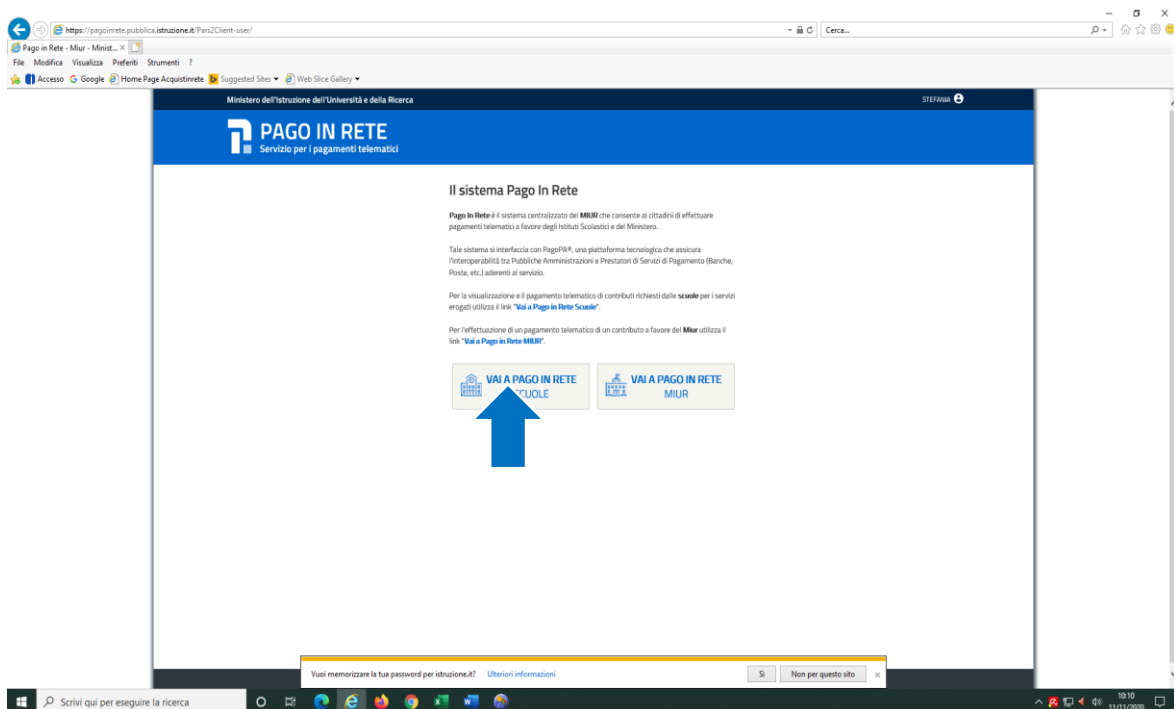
https://pagoinrete.pubblica.istruzione.it/Pars2Client-user/

Cerca...

Pago in Rete - Miur - Minist... ×

File Modifica Visualizza Preferiti Strumenti ?

Accesso Google Home Page Acquistinrete Suggested Sites Web Slice Gallery

Ministero dell'Istruzione dell'Università e della Ricerca

STEFANIA

PAGO IN RETE
Servizio per i pagamenti telematici

Il sistema Pago In Rete

Pago In Rete è il sistema centralizzato del MIUR che consente ai cittadini di effettuare pagamenti telematici a favore degli Istituti Scolastici e del Ministero.

Tale sistema si interfaccia con PagoPA®, una piattaforma tecnologica che assicura l'interoperabilità tra Pubbliche Amministrazioni e Prestatori di Servizi di Pagamento (Banche, Poste, etc.) aderenti al servizio.

Per la visualizzazione e il pagamento telematico di contributi richiesti dalle scuole per i servizi erogati utilizza il link "Vai a Pago in Rete Scuole".

Per l'effettuazione di un pagamento telematico di un contributo a favore del Miur utilizza il link "Vai a Pago in Rete MIUR".

VAI A PAGO IN RETE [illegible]CUOLE

VAI A PAGO IN RETE MIUR

Vuoi memorizzare la tua password per istruzione.it? Ulteriori informazioni

Sì

Non per questo sito

×

Scrivi qui per eseguire la ricerca

10:10
11/11/2020